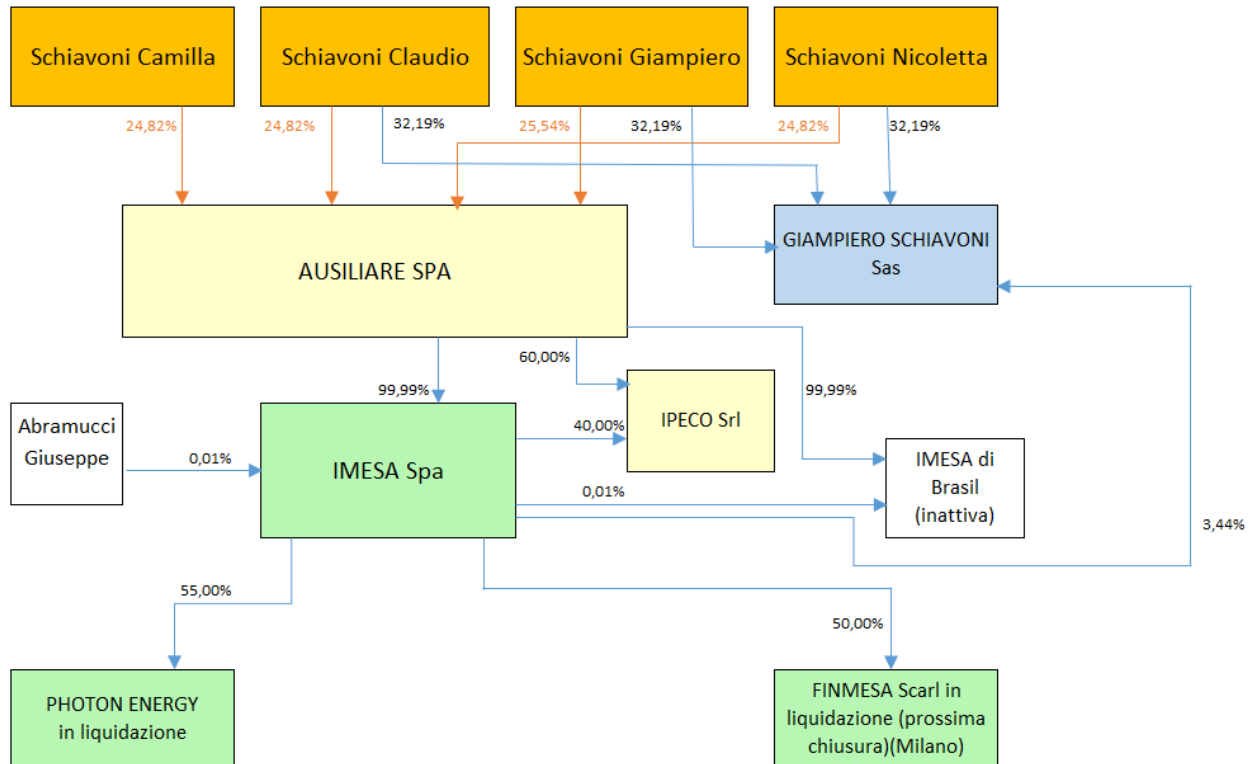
Schiavoni Camilla

Schiavoni Claudio

Schiavoni Giampiero

Schiavoni Nicoletta

24,82%

24,82%

32,19%

25,54%

32,19%

24,82%

32,19%

AUSILIARE SPA

GIAMPIERO SCHIAVONI Sas

60,00%

99,99%

99,99%

IPECO Srl

Abramucci Giuseppe

0,01%

IMESA Spa

40,00%

IMESA di Brasil (inattiva)

0,01%

3,44%

55,00%

50,00%

PHOTON ENERGY in liquidazione

FINMESA Scarl in liquidazione (prossima chiusura)(Milano)